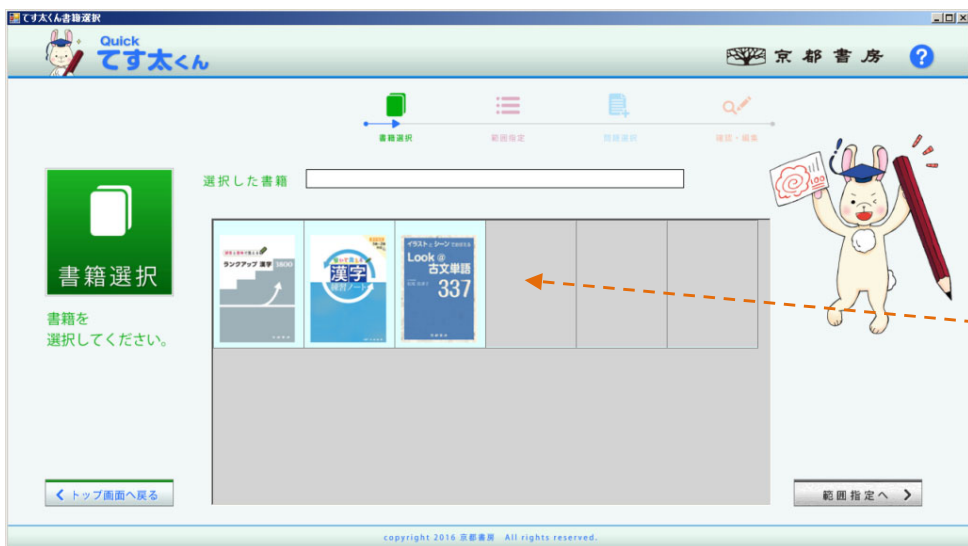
てす太くん書籍選択

Quick
てす太くん

京都書房

?

書籍選択

範囲指定

問題選択

確認・編集

書籍選択

書籍を
選択してください。

選択した書籍

ランクアップ 漢字 3800

漢字 練習ノート

イラストとシーンで覚える
Look@
古文単語
337

< トップ画面へ戻る

範囲指定へ >

copyright 2016 京都書房 All rights reserved.